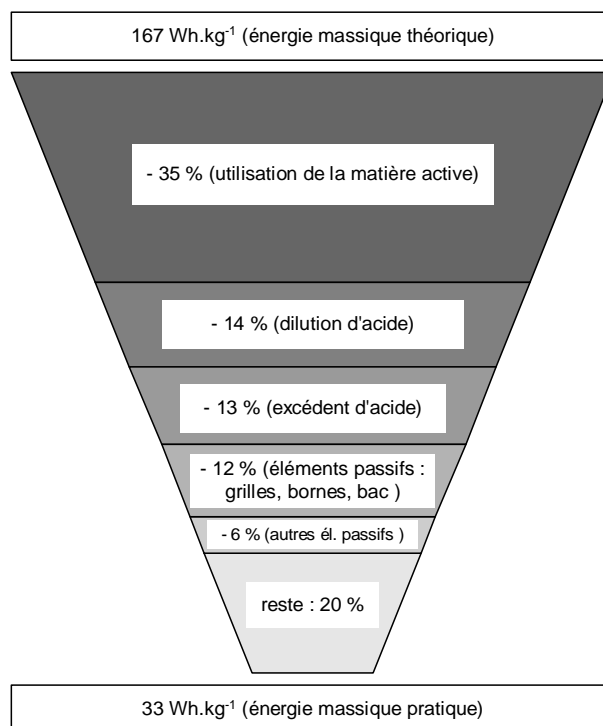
167 Wh.kg$^{-1}$ (énergie massique théorique)

- 35 % (utilisation de la matière active)

- 14 % (dilution d'acide)

- 13 % (excédent d'acide)

- 12 % (éléments passifs : grilles, bornes, bac )

- 6 % (autres él. passifs )

reste : 20 %

33 Wh.kg$^{-1}$ (énergie massique pratique)